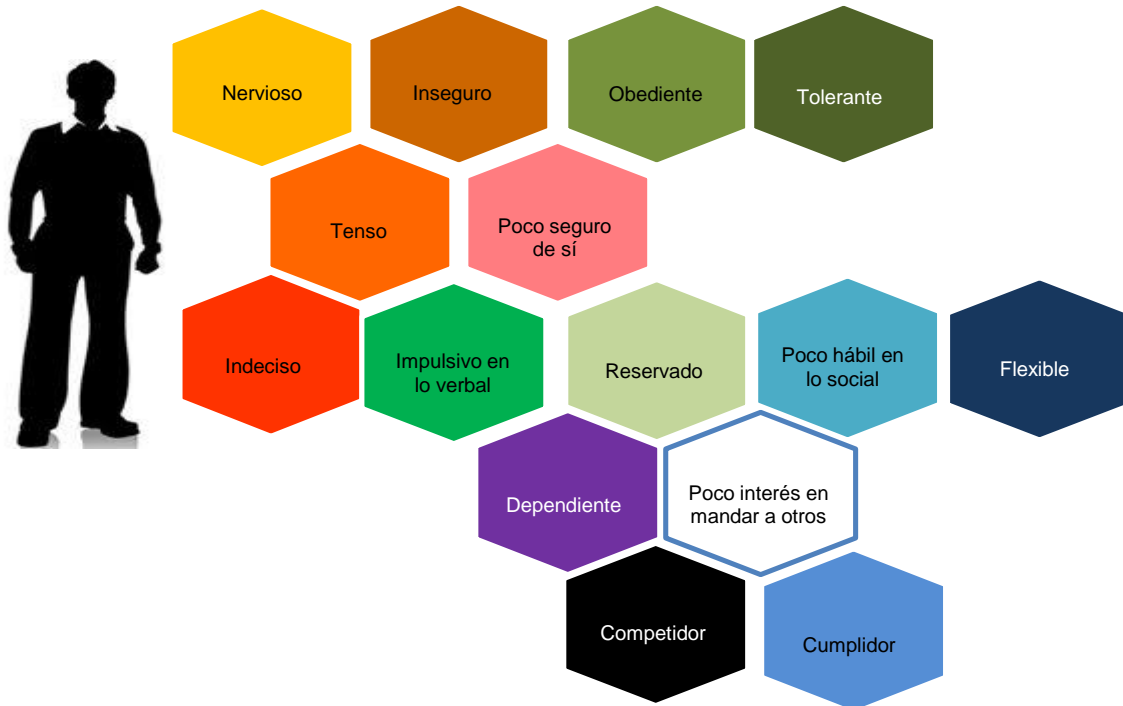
Nervioso

Inseguro

Obediente

Tolerante

Tenso

Poco seguro de sí

Indeciso

Impulsivo en lo verbal

Reservado

Poco hábil en lo social

Flexible

Dependiente

Poco interés en mandar a otros

Competidor

Cumplidor